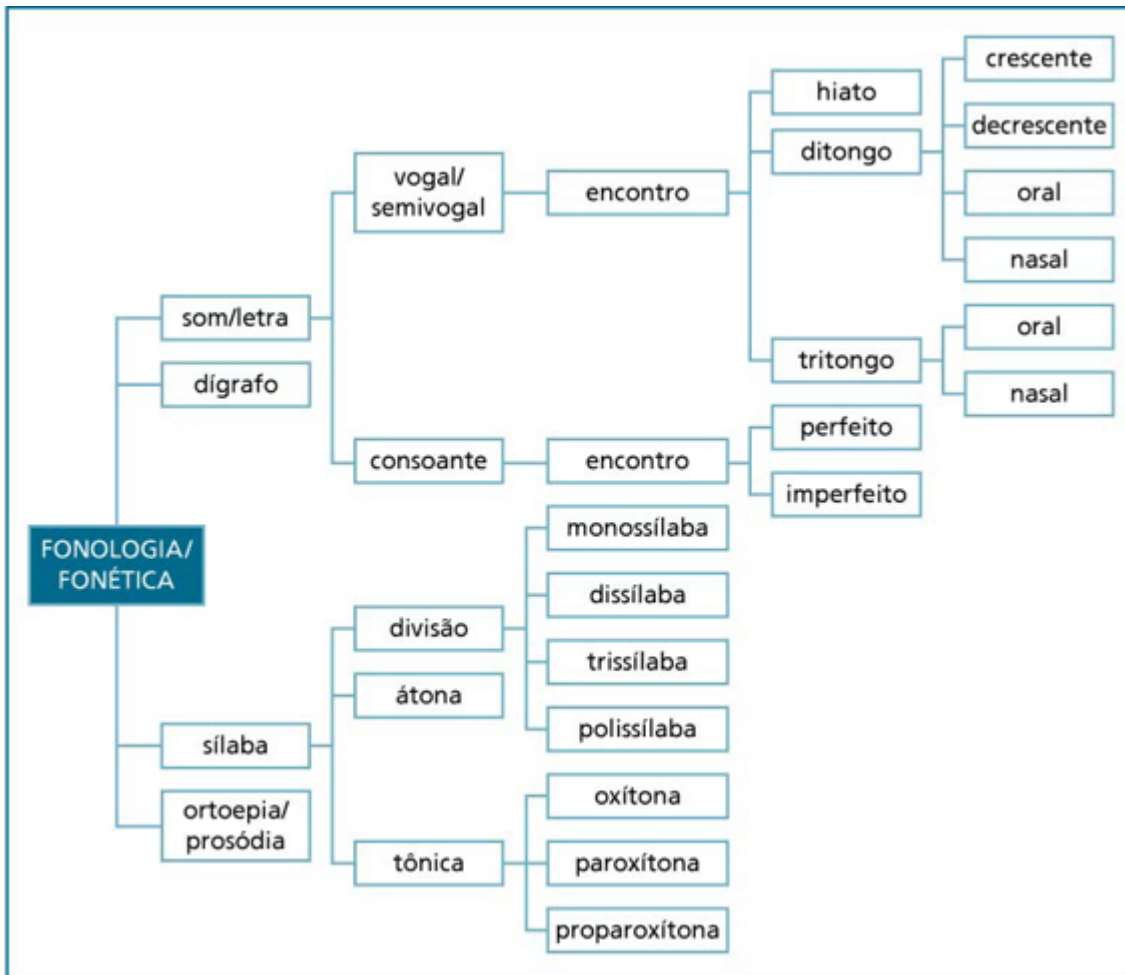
FONOLOGIA/ FONÉTICA

som/letra

vogal/ semivogal

encontro

hiato

ditongo

crescente

decrescente

oral

nasal

tritongo

oral

nasal

consoante

encontro

perfeito

imperfeito

dígrafo

sílaba

divisão

monossílaba

dissílaba

trissílaba

polissílaba

átona

tônica

oxítona

paroxítona

proparoxítona

ortoepia/ prosódia